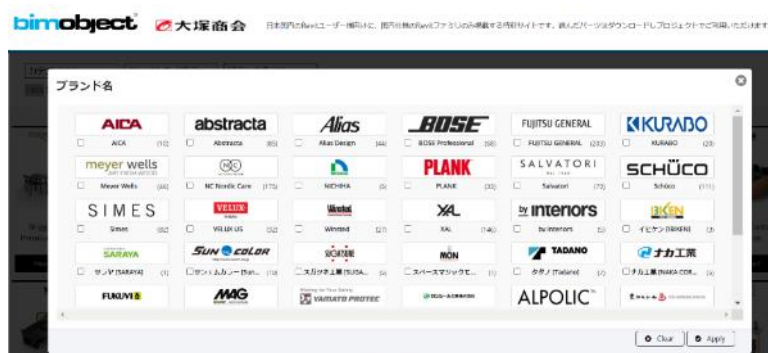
bimobject 大塚商会 日本国内のRevitユーザー様向けに、国内仕様のRevitファミリのみ掲載する専門サイトです。選んだパーツをダウンロードしプロジェクトでご利用いただけます

ブランド名

AICA
AICA (10)

abstracta
Abstracta (65)

Alias
Alias Design (44)

BOSE
BOSE Professional (58)

FUJITSU GENERAL
FUJITSU GENERAL (233)

KURABO
KURABO (23)

meyer wells
Meyer Wells (46)

NC
NC Nordic Care (175)

NICHIHA (5)

PLANK
PLANK (30)

SALVATORI
Salvatori (73)

SCHÜCO
Schüco (111)

SIMES
Simes (82)

VELUX
VELUX US (32)

Winsted
Winsted (27)

XAL
XAL (146)

by interiors
by interiors (1)

IKEN
イビケン [IBIKEN] (3)

SARAYA
サラヤ [SARAYA] (1)

SUN COLOR
サンカラー [Sun... (10)

スガツネ工業 [SUGA... (6)

MON
スペースマジックモ... (1)

TADANO
タダノ [Tadano] (2)

ナカ工業
ナカ工業 [NAKA COR... (6)

FUKUVI

MAG

YAMATO PROTEC

ALPOLIC

Clear
Apply